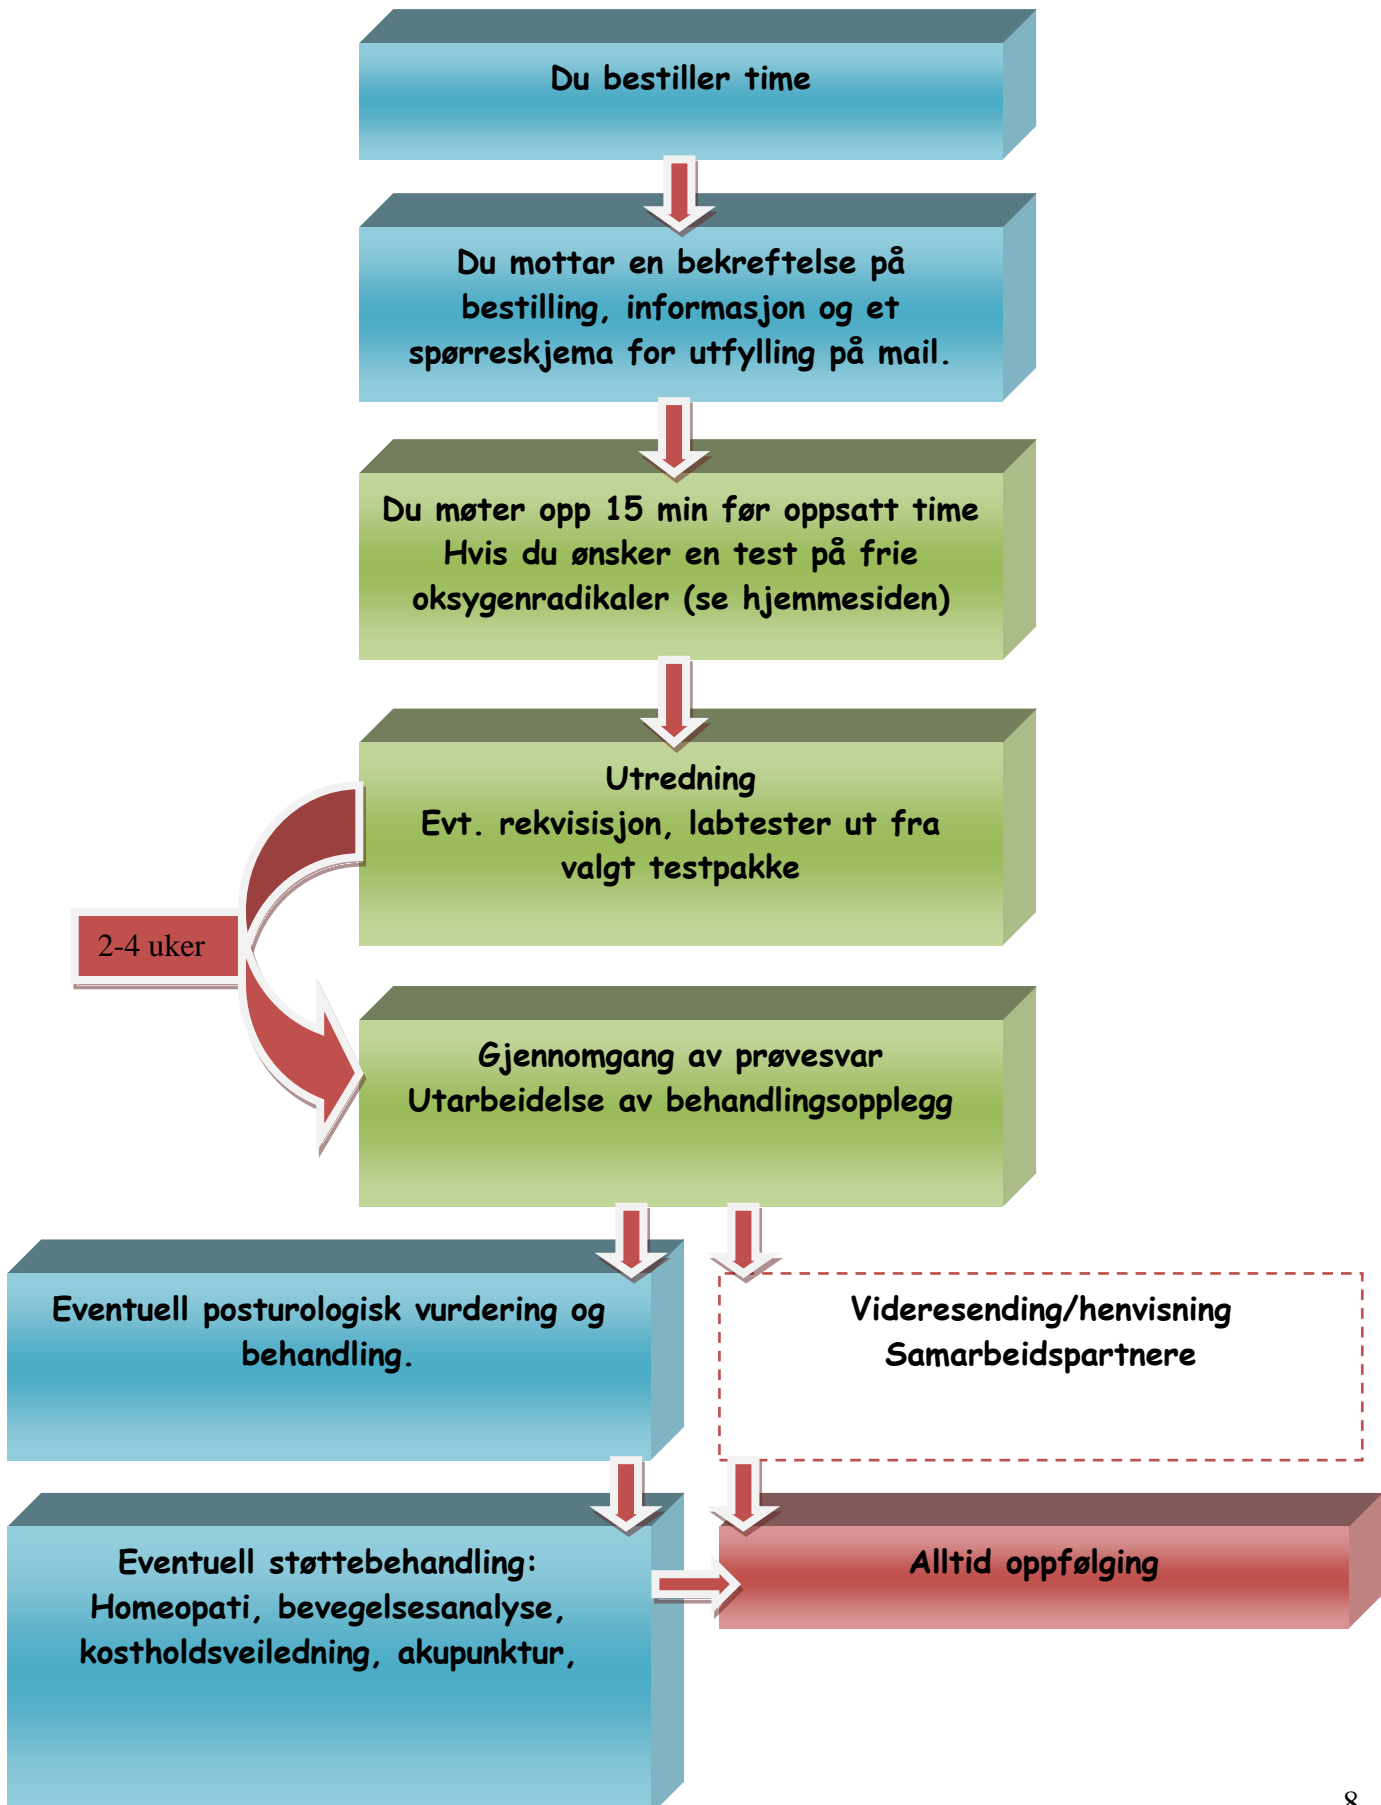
Du bestiller time

Du mottar en bekreftelse på bestilling, informasjon og et spørreskjema for utfylling på mail.

Du møter opp 15 min før oppsatt time
Hvis du ønsker en test på frie oksygenradikaler (se hjemmesiden)

Utredning
Evt. rekvisisjon, labtester ut fra valgt testpakke

2-4 uker

Gjennomgang av prøvesvar
Utarbeidelse av behandlingsopplegg

Eventuell posturologisk vurdering og behandling.

Videresending/henvisning
Samarbeidspartnere

Eventuell støttebehandling:
Homeopati, bevegelsesanalyse, kostholdsveiledning, akupunktur,

Alltid oppfølging

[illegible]